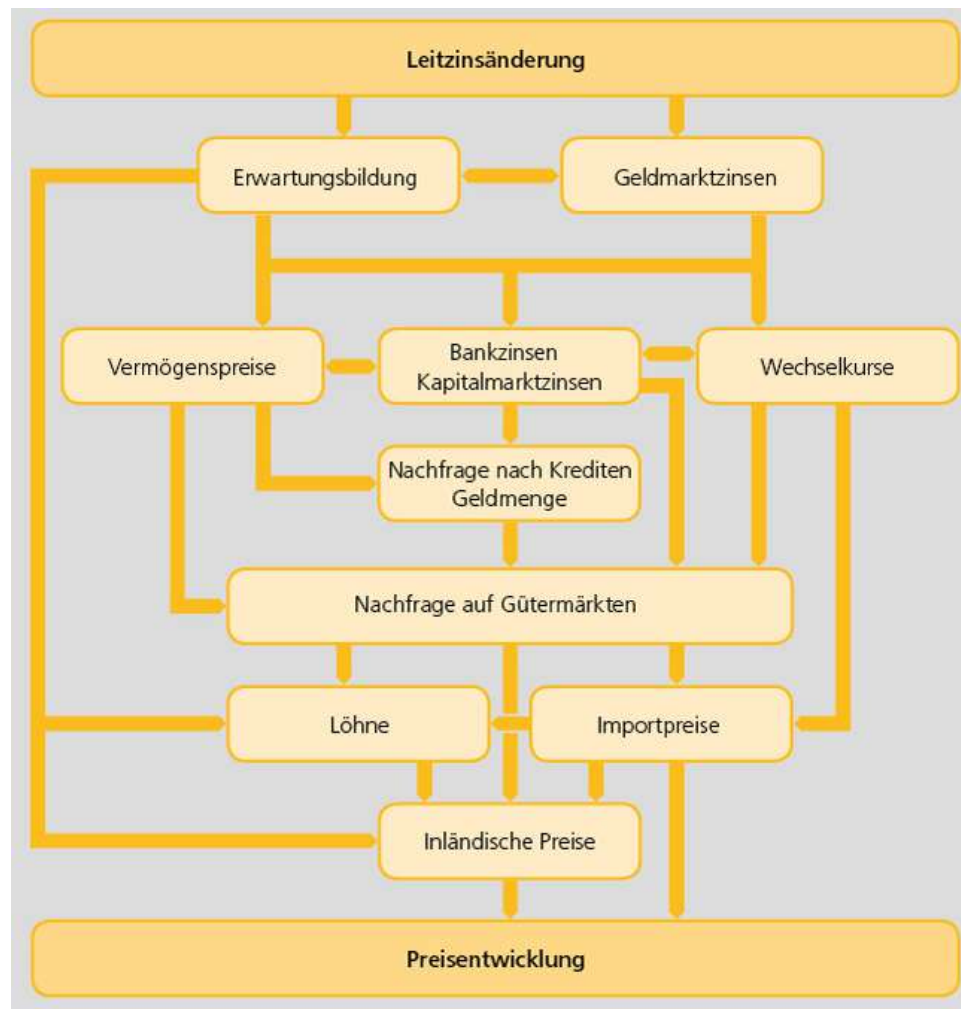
Leitzinsänderung

Erwartungsbildung

Geldmarktzinsen

Vermögenspreise

Bankzinsen
Kapitalmarktzinsen

Wechselkurse

Nachfrage nach Krediten
Geldmenge

Nachfrage auf Gütermärkten

Löhne

Importpreise

Inländische Preise

Preisentwicklung